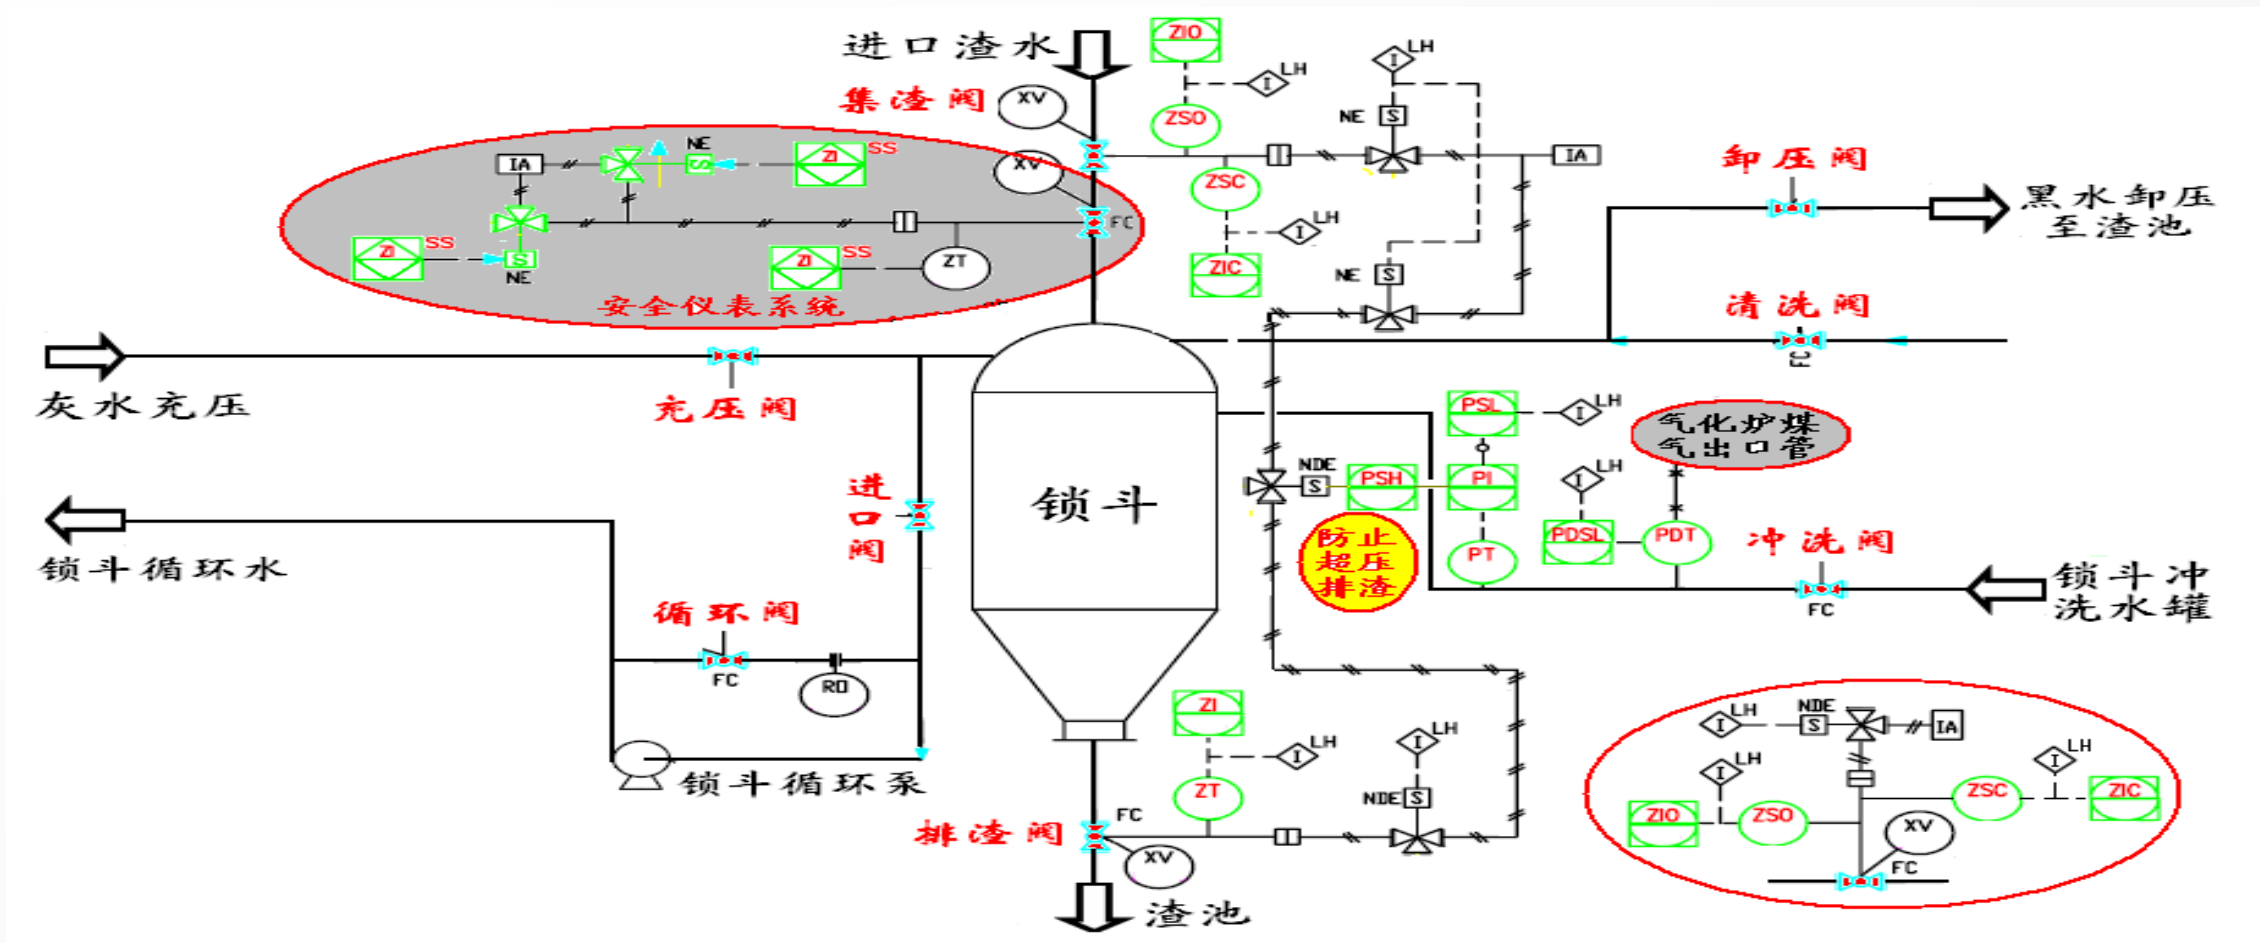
进口渣水

集渣阀

XV

ZIO

LH

I

ZSO

I

LH

NE

S

IA

NE

ZI

SS

XV

FC

ZSC

IA

卸压阀

黑水卸压至渣池

I

LH

ZIC

NE

S

ZI

SS

S

NE

ZI

SS

ZT

安全仪表系统

清洗阀

灰水充压

充压阀

PSL

I

LH

气化炉煤气出口管

锁斗

NDE

S

PSH

PI

I

LH

进口阀

防止超压排渣

PT

PDSL

PDT

冲洗阀

锁斗冲洗水罐

FC

锁斗循环水

循环阀

FC

RO

ZI

I

LH

I

LH

NDE

S

IA

I

LH

I

LH

I

LH

锁斗循环泵

ZT

NDE

S

ZIO

ZSO

ZSC

ZIC

XV

FC

排渣阀

FC

XV

渣池